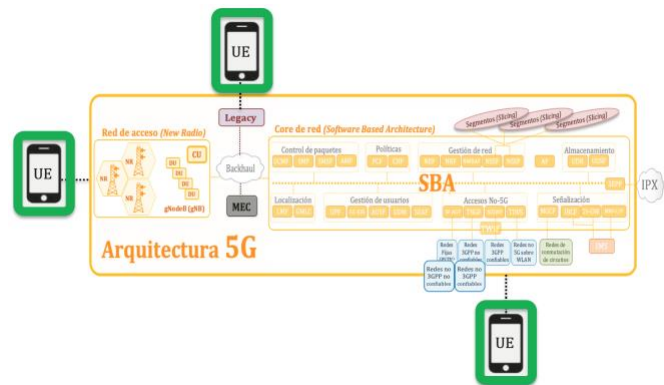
UE

UE

Legacy

Red de acceso (New Radio)

CU

NR

NR

NR

DU

DU

DU

DU

gNodeB (gNB)

Backhaul

MEC

Core de red (Software Based Architecture)

Segmentos (Slicing)

Segmentos (Slicing)

Segmentos (Slicing)

Control de paquetes

SMF

UPF

Políticas

PCF

Gestión de red

NEF

AF

Almacenamiento

SBA

IPX

Localización

Gestión de usuarios

UDM

AUSF

Accesos No-5G

N3IWF

Señalización

SCP

SEPP

Arquitectura 5G

Redes fijas

Redes no 3GPP confiables

Redes 3GPP no confiables

Redes no 3GPP no confiables

Redes 3GPP confiables

Redes no 5G sobre WLAN

Redes de conmutación de circuitos

UE